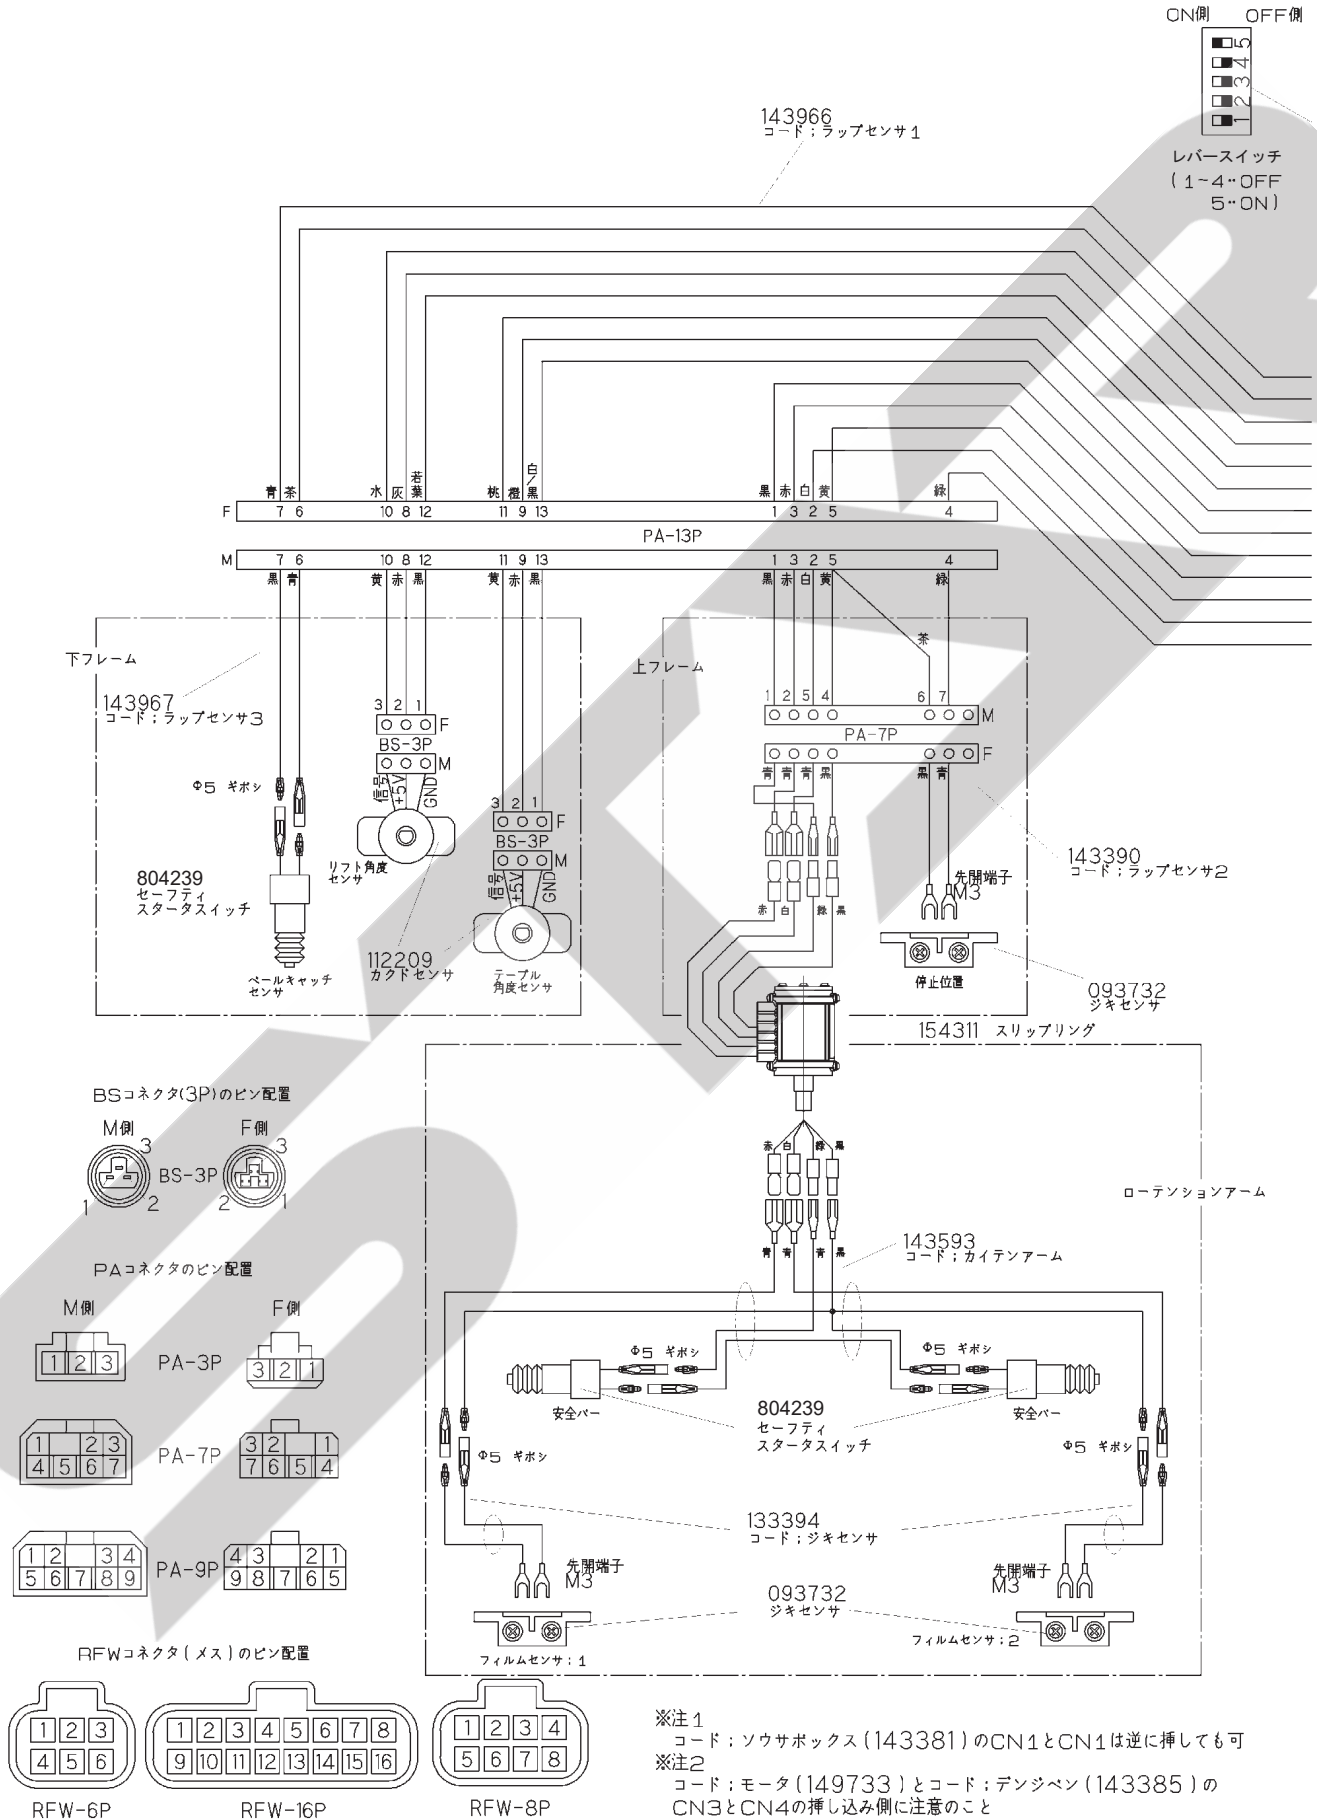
ON側 OFF側
5
4
3
2
1
レバースイッチ
(1~4:OFF
5:ON)

143966
コード;ラップセンサ1

青 茶 水 灰 若葉 桃 橙 白/黒 黒 赤 白 黄 緑
F 7 6 10 8 12 11 9 13 1 3 2 5 4
PA-13P
M 7 6 10 8 12 11 9 13 1 3 2 5 4
黒 青 黄 赤 黒 黄 赤 黒 黒 赤 白 黄 緑

下フレーム
143967
コード;ラップセンサ3
3 2 1
F
BS-3P
M
信号 +5V GND
Φ5 ギボシ
リフト角度センサ
3 2 1
F
BS-3P
M
信号 +5V GND
804239
セーフティ
スタータスイッチ
112209
カクドセンサ
ベールキャッチセンサ
テーブル角度センサ

上フレーム
茶
1 2 5 4 6 7
M
PA-7P
F
青 青 青 黒 黒 青
赤 白 緑 黒
143390
コード;ラップセンサ2
先開端子
M3
停止位置
093732
ジキセンサ
154311 スリップリング

BSコネクタ(3P)のピン配置
M側 F側
3 3
BS-3P
1 2 2 1

PAコネクタのピン配置
M側 F側
| 1 | 2 | 3 |
PA-3P
| 3 | 2 | 1 |

| 1 | | 2 | 3 |
|---|---|---|---|
| 4 | 5 | 6 | 7 |
PA-7P
| 3 | 2 | | 1 |
|---|---|---|---|
| 7 | 6 | 5 | 4 |

| 1 | 2 | | 3 | 4 |
|---|---|---|---|---|
| 5 | 6 | 7 | 8 | 9 |
PA-9P
| 4 | 3 | | 2 | 1 |
|---|---|---|---|---|
| 9 | 8 | 7 | 6 | 5 |

RFWコネクタ(メス)のピン配置
| 1 | 2 | 3 |
|---|---|---|
| 4 | 5 | 6 |
RFW-6P
| 1 | 2 | 3 | 4 | 5 | 6 | 7 | 8 |
|---|---|---|---|---|---|---|---|
| 9 | 10 | 11 | 12 | 13 | 14 | 15 | 16 |
RFW-16P
| 1 | 2 | 3 | 4 |
|---|---|---|---|
| 5 | 6 | 7 | 8 |
RFW-8P

赤 白 緑 黒
ローテンションアーム
青 青 青 黒
143593
コード;カイテンアーム
Φ5 ギボシ
Φ5 ギボシ
安全バー
804239
セーフティ
スタータスイッチ
安全バー
Φ5 ギボシ
Φ5 ギボシ
133394
コード;ジキセンサ
先開端子
M3
先開端子
M3
093732
ジキセンサ
フィルムセンサ:1
フィルムセンサ:2

※注1
コード;ソウサボックス(143381)のCN1とCN1は逆に挿しても可
※注2
コード;モータ(149733)とコード;デンジベン(143385)のCN3とCN4の挿し込み側に注意のこと